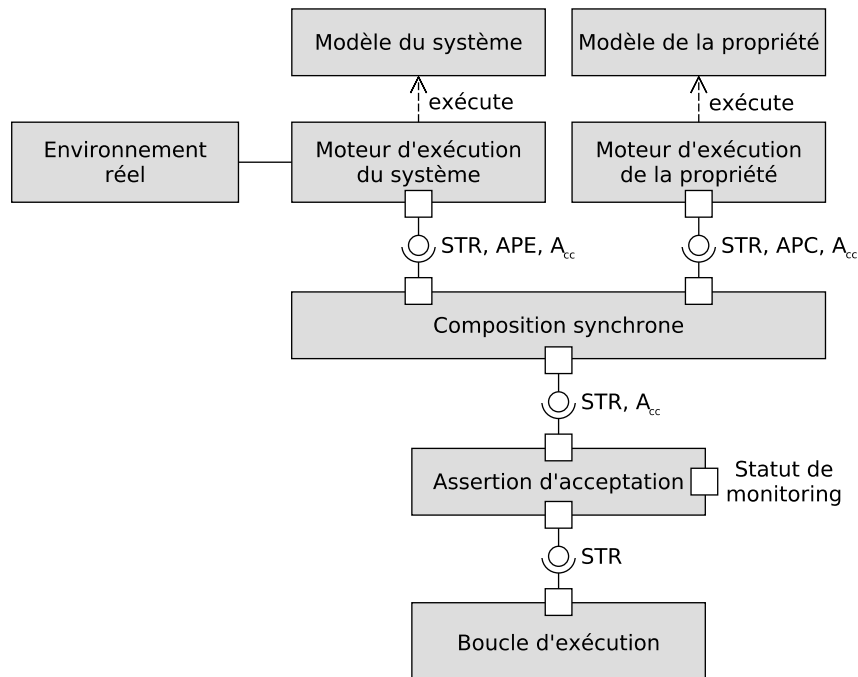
Modèle du système

Modèle de la propriété

exécute

exécute

Environnement réel

Moteur d'exécution du système

Moteur d'exécution de la propriété

STR, APE, $A_{cc}$

STR, APC, $A_{cc}$

Composition synchrone

STR, $A_{cc}$

Assertion d'acceptation

Statut de monitoring

STR

Boucle d'exécution